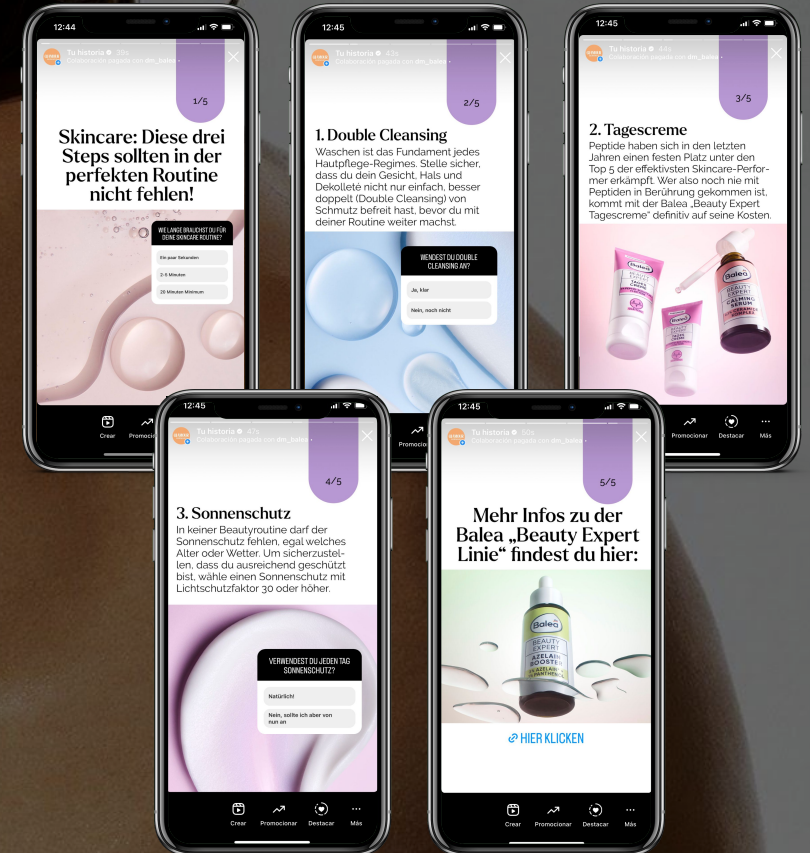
12:44

Tu historia 39s
Colaboración pagada con dm_balea

1/5

Skincare: Diese drei Steps sollten in der perfekten Routine nicht fehlen!

WIE LANGE BRAUCHST DU FÜR DEINE SKINCARE ROUTINE?

Ein paar Sekunden

2-5 Minuten

20 Minuten Minimum

Crear
Promocionar

12:45

Tu historia 42s
Colaboración pagada con dm_balea

2/5

1. Double Cleansing

Waschen ist das Fundament jedes Hautpflege-Regimes. Stelle sicher, dass du dein Gesicht, Hals und Dekolleté nicht nur einfach, besser doppelt (Double Cleansing) von Schmutz befreit hast, bevor du mit deiner Routine weiter machst.

WENDEST DU DOUBLE CLEANSING AN?

Ja, klar

Nein, noch nicht

Promocionar

12:45

Tu historia 44s
Colaboración pagada con dm_balea

3/5

2. Tagescreme

Peptide haben sich in den letzten Jahren einen festen Platz unter den Top 5 der effektivsten Skincare-Performer erkämpft. Wer also noch nie mit Peptiden in Berührung gekommen ist, kommt mit der Balea „Beauty Expert Tagescreme“ definitiv auf seine Kosten.

Balea
BEAUTY EXPERT
CALMING SERUM

Promocionar
Destacar
Más

12:45

Tu historia 47s
Colaboración pagada con dm_balea

4/5

3. Sonnenschutz

In keiner Beautyroutine darf der Sonnenschutz fehlen, egal welches Alter oder Wetter. Um sicherzustellen, dass du ausreichend geschützt bist, wähle einen Sonnenschutz mit Lichtschutzfaktor 30 oder höher.

VERWENDEST DU JEDEN TAG SONNENSCHUTZ?

Natürlich!

Nein, sollte ich aber von nun an

Crear
Promocionar
Destacar
Más

12:45

Tu historia 50s
Colaboración pagada con dm_balea

5/5

Mehr Infos zu der Balea „Beauty Expert Linie“ findest du hier:

Balea
BEAUTY EXPERT
AZELAIN BOOSTER

HIER KLICKEN

Crear
Promocionar
Destacar
Más